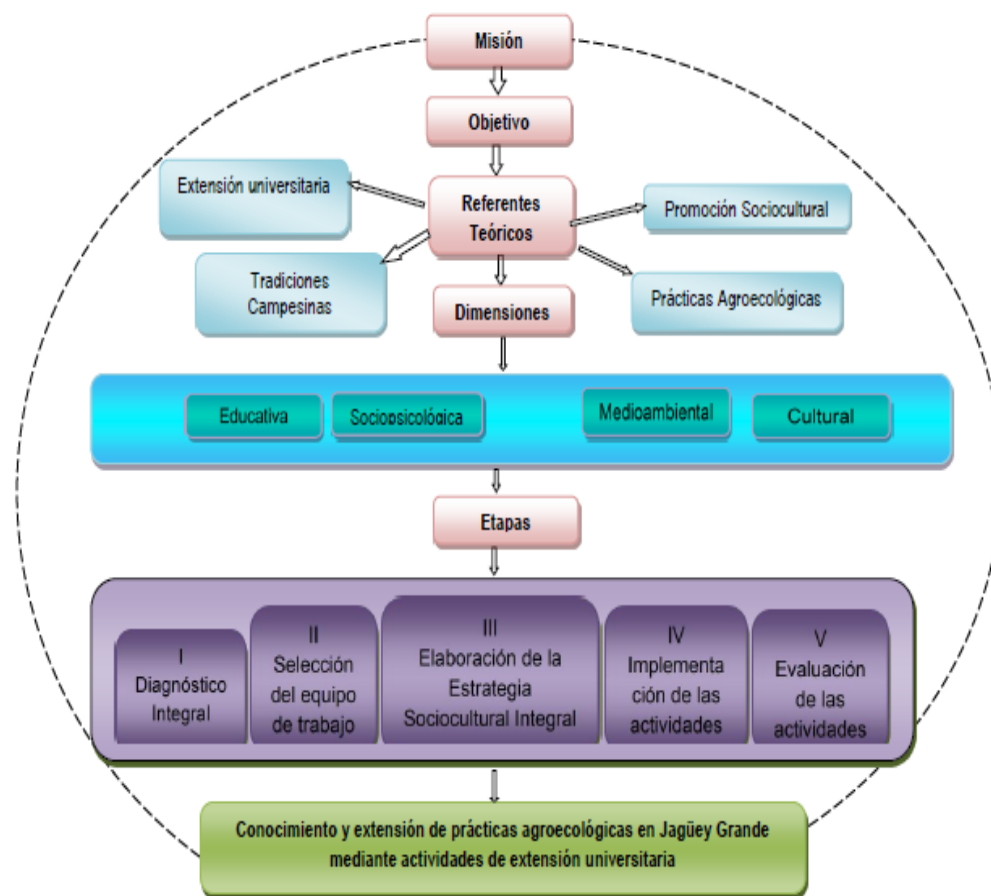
Misión

Objetivo

Extensión universitaria

Referentes Teóricos

Promoción Sociocultural

Tradiciones Campesinas

Dimensiones

Prácticas Agroecológicas

Educativa

Sociopsicológica

Medioambiental

Cultural

Etapas

I Diagnóstico Integral

II Selección del equipo de trabajo

III Elaboración de la Estrategia Sociocultural Integral

IV Implementa ción de las actividades

V Evaluación de las actividades

Conocimiento y extensión de prácticas agroecológicas en Jagüey Grande mediante actividades de extensión universitaria